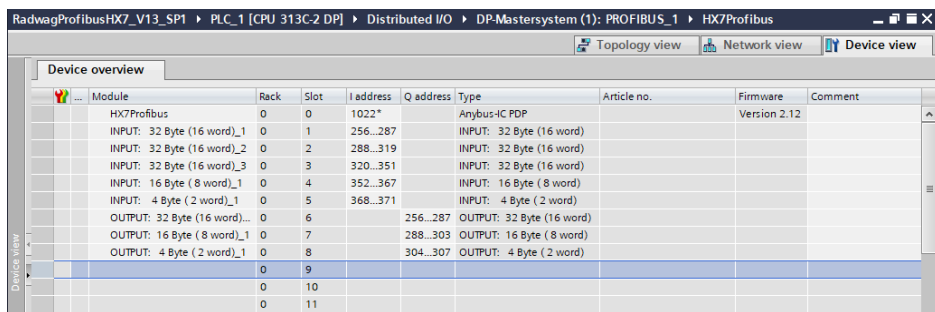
RadwagProfibusHX7_V13_SP1 ▸ PLC_1 [CPU 313C-2 DP] ▸ Distributed I/O ▸ DP-Mastersystem (1): PROFIBUS_1 ▸ HX7Profibus

Topology view | Network view | Device view

Device overview

| ... | Module | Rack | Slot | I address | Q address | Type | Article no. | Firmware | Comment |
|---|---|---|---|---|---|---|---|---|---|
| | HX7Profibus | 0 | 0 | 1022* | | Anybus-IC PDP | | Version 2.12 | |
| | INPUT: 32 Byte (16 word)_1 | 0 | 1 | 256...287 | | INPUT: 32 Byte (16 word) | | | |
| | INPUT: 32 Byte (16 word)_2 | 0 | 2 | 288...319 | | INPUT: 32 Byte (16 word) | | | |
| | INPUT: 32 Byte (16 word)_3 | 0 | 3 | 320...351 | | INPUT: 32 Byte (16 word) | | | |
| | INPUT: 16 Byte ( 8 word)_1 | 0 | 4 | 352...367 | | INPUT: 16 Byte ( 8 word) | | | |
| | INPUT: 4 Byte ( 2 word)_1 | 0 | 5 | 368...371 | | INPUT: 4 Byte ( 2 word) | | | |
| | OUTPUT: 32 Byte (16 word)... | 0 | 6 | | 256...287 | OUTPUT: 32 Byte (16 word) | | | |
| | OUTPUT: 16 Byte ( 8 word)_1 | 0 | 7 | | 288...303 | OUTPUT: 16 Byte ( 8 word) | | | |
| | OUTPUT: 4 Byte ( 2 word)_1 | 0 | 8 | | 304...307 | OUTPUT: 4 Byte ( 2 word) | | | |
| | | 0 | 9 | | | | | | |
| | | 0 | 10 | | | | | | |
| | | 0 | 11 | | | | | | |

Device view